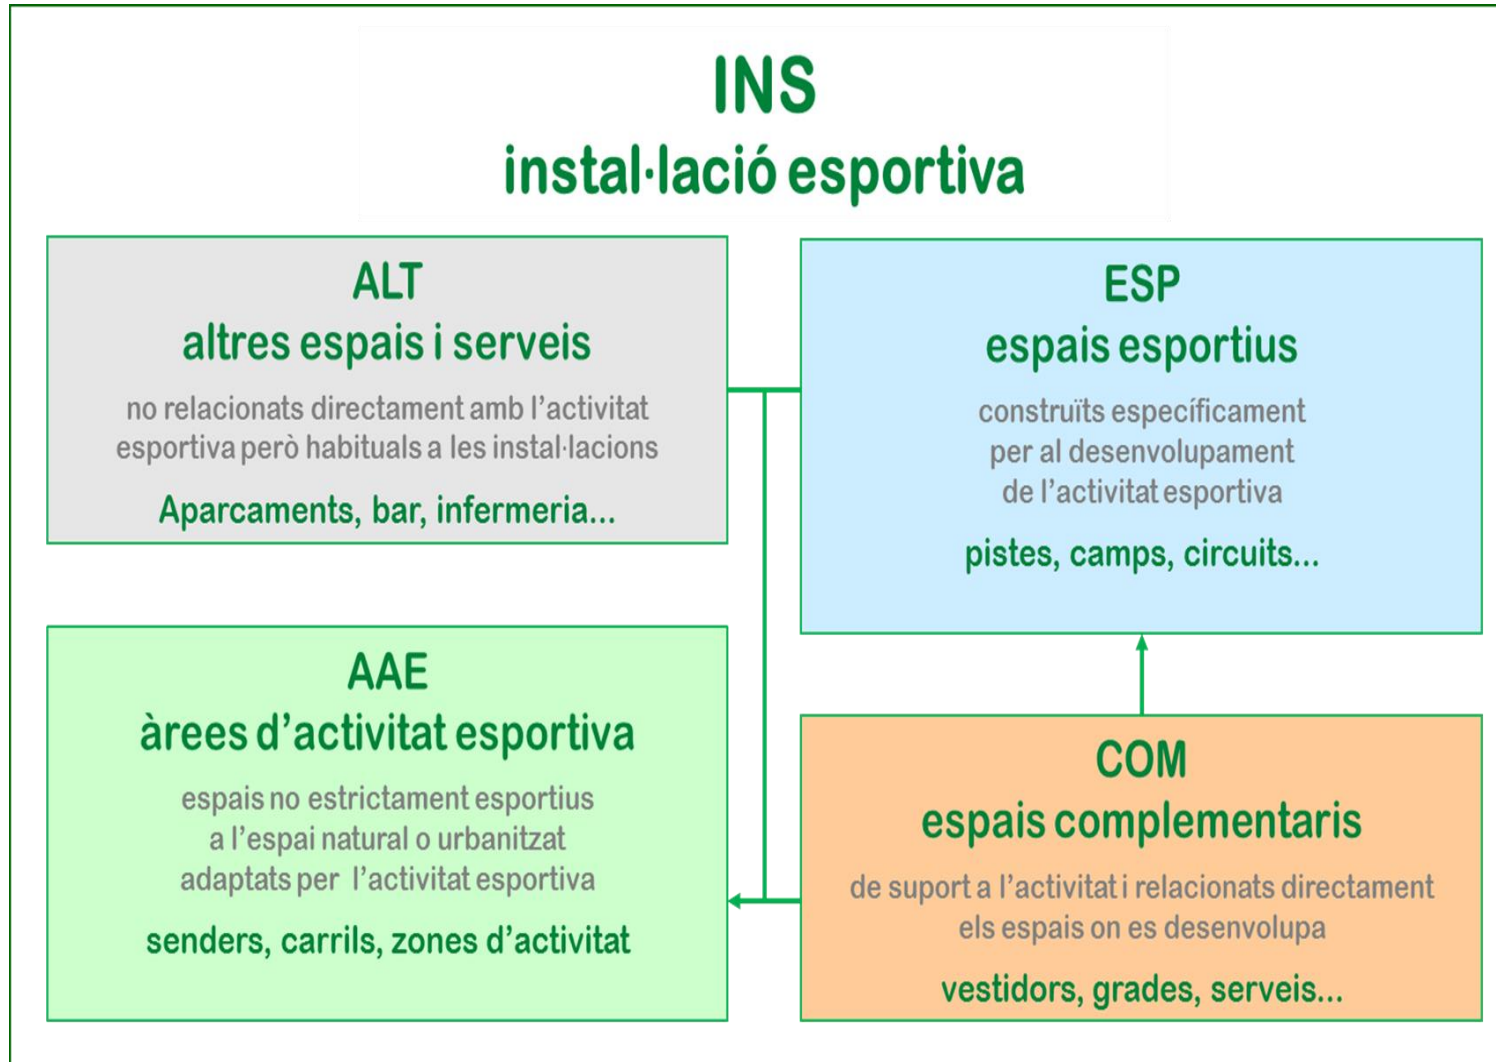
INS
instal·lació esportiva

ALT
altres espais i serveis
no relacionats directament amb l'activitat esportiva però habituals a les instal·lacions
Aparcaments, bar, infermeria...

ESP
espais esportius
construïts específicament per al desenvolupament de l'activitat esportiva
pistes, camps, circuits...

AAE
àrees d'activitat esportiva
espais no estrictament esportius a l'espai natural o urbanitzat adaptats per l'activitat esportiva
senders, carrils, zones d'activitat

COM
espais complementaris
de suport a l'activitat i relacionats directament els espais on es desenvolupa
vestidors, grades, serveis...